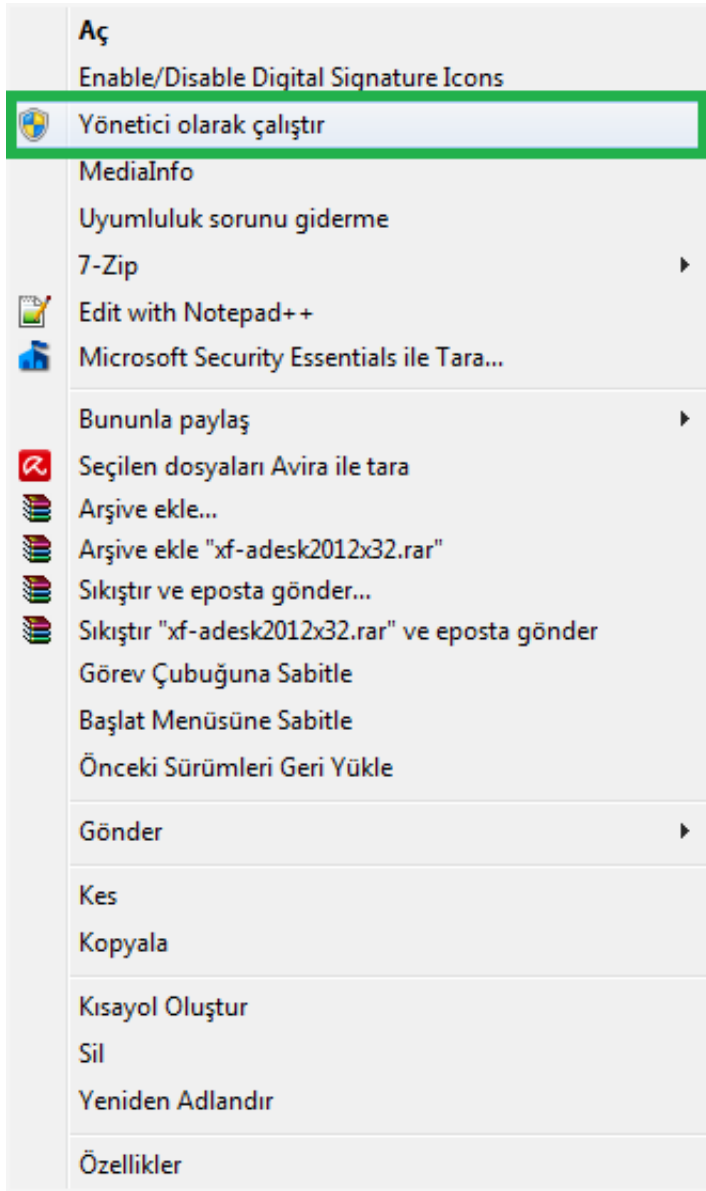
Aç
Enable/Disable Digital Signature Icons
Yönetici olarak çalıştır
MediaInfo
Uyumluluk sorunu giderme
7-Zip
Edit with Notepad++
Microsoft Security Essentials ile Tara...

Bununla paylaş
Seçilen dosyaları Avira ile tara
Arşive ekle...
Arşive ekle "xf-adesk2012x32.rar"
Sıkıştır ve eposta gönder...
Sıkıştır "xf-adesk2012x32.rar" ve eposta gönder
Görev Çubuğuna Sabitle
Başlat Menüsüne Sabitle
Önceki Sürümleri Geri Yükle

Gönder

Kes
Kopyala

Kısayol Oluştur
Sil
Yeniden Adlandır

Özellikler